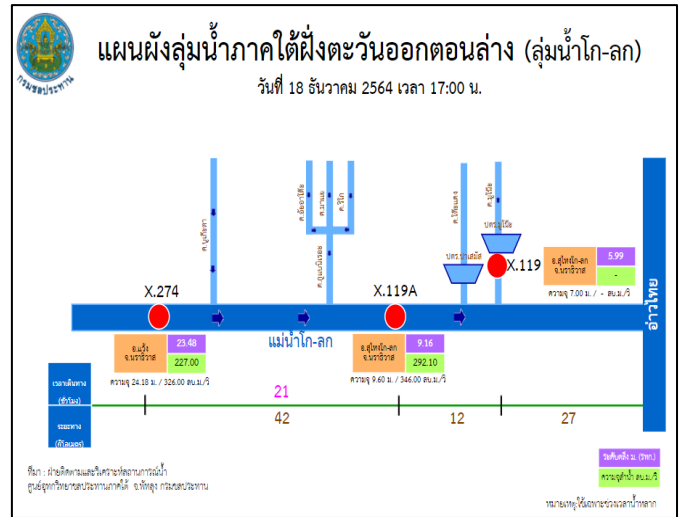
กรมชลประทาน

แผนผังลุ่มน้ำภาคใต้ฝั่งตะวันออกตอนล่าง (ลุ่มน้ำโก-ลก)

วันที่ 18 ธันวาคม 2564 เวลา 17:00 น.

ค.บูเก๊ะตา

ค.อัยยามูโต๊ะ

ค.ลาแล

ค.ริก

ค.ภูเขาปันยอด

ค.โต๊ะแดง

ค.บูโจ๊ะ

ปตร.บางนรา

ปตร.บูโจ๊ะ

X.274

X.119A

X.119

อ.สุไหงโก-ลก จ.นราธิวาส | 5.99
- |

ความจุ 7.00 ม. / - ลบ.ม./วิ

อ่าวไทย

อ.แว้ง จ.นราธิวาส | 23.48
227.00

ความจุ 24.18 ม. / 326.00 ลบ.ม./วิ

แม่น้ำโก-ลก

อ.สุไหงโก-ลก จ.นราธิวาส | 9.16
292.10

ความจุ 9.60 ม. / 346.00 ลบ.ม./วิ

เวลาเดินทาง (ชั่วโมง)

21

ระยะทาง (กิโลเมตร)

42

12

27

ที่มา : ฝ่ายติดตามและวิเคราะห์สถานการณ์น้ำ ศูนย์อุทกวิทยาชลประทานภาคใต้ จ.พัทลุง กรมชลประทาน

ระดับน้ำ ม. (รทก.)

ปริมาณน้ำ ลบ.ม./วิ

หมายเหตุ:ให้เฉพาะช่วงเวลาน้ำหลาก